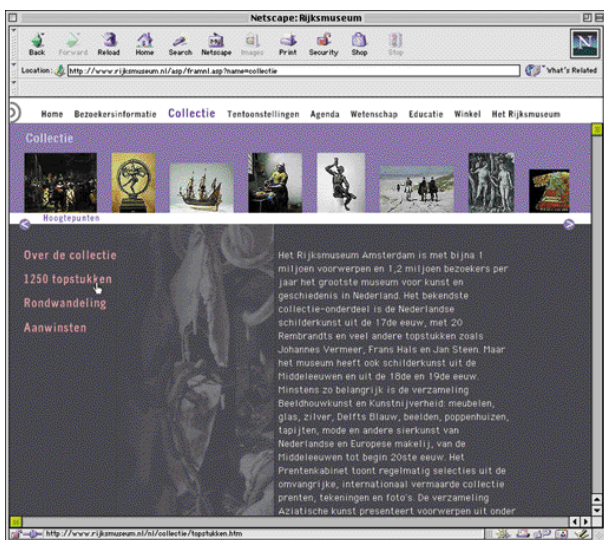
Netscape: Rijksmuseum

Back Forward Reload Home Search Netscape Images Print Security Shop Stop

Location: http://www.rijksmuseum.nl/asp/framel.asp?name=collectie

What's Related

Home Bezoekersinformatie Collectie Tentoonstellingen Agenda Wetenschap Educatie Winkel Het Rijksmuseum

Collectie

Hoogtepunten

Over de collectie

1250 topstukken

Rondwandeling

Aanwinsten

Het Rijksmuseum Amsterdam is met bijna 1 miljoen voorwerpen en 1,2 miljoen bezoekers per jaar het grootste museum voor kunst en geschiedenis in Nederland. Het bekendste collectie-onderdeel is de Nederlandse schilderkunst uit de 17de eeuw, met 20 Rembrandts en veel andere topstukken zoals Johannes Vermeer, Frans Hals en Jan Steen. Maar het museum heeft ook schilderkunst uit de Middeleeuwen en uit de 18de en 19de eeuw. Minstens zo belangrijk is de verzameling Beeldhouwkunst en Kunstnijverheid: meubelen, glas, zilver, Delfts Blauw, beelden, poppenhuizen, tapijten, mode en andere sierkunst van Nederlandse en Europese makelij, van de Middeleeuwen tot begin 20ste eeuw. Het Prentenkabinet toont regelmatig selecties uit de omvangrijke, internationaal vermaarde collectie prenten, tekeningen en foto's. De verzameling Aziatische kunst presenteert voorwerpen uit onder

http://www.rijksmuseum.nl/nl/collectie/topstukken.htm